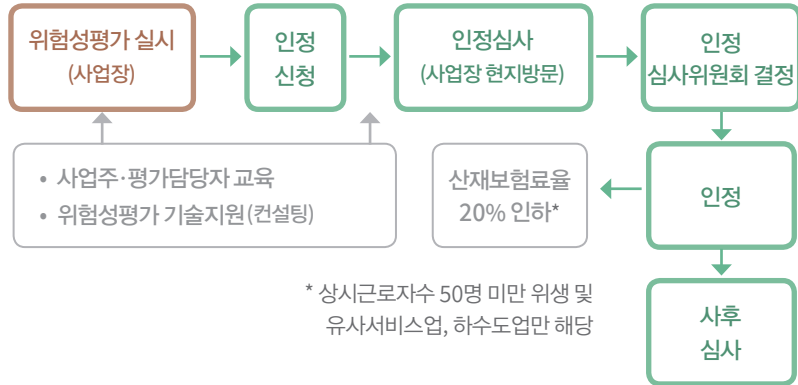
위험성평가 실시
(사업장)

인정
신청

인정심사
(사업장 현지방문)

인정
심사위원회 결정

• 사업주·평가담당자 교육
• 위험성평가 기술지원(컨설팅)

산재보험료율
20% 인하*

인정

* 상시근로자수 50명 미만 위생 및
유사서비스업, 하수도업만 해당

사후
심사